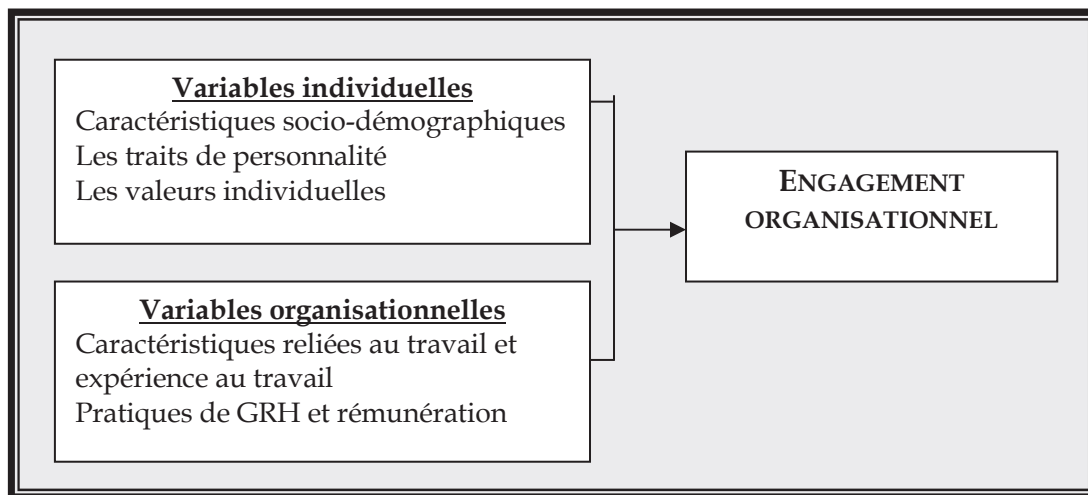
Variables individuelles
Caractéristiques socio-démographiques
Les traits de personnalité
Les valeurs individuelles

Variables organisationnelles
Caractéristiques reliées au travail et expérience au travail
Pratiques de GRH et rémunération

ENGAGEMENT ORGANISATIONNEL